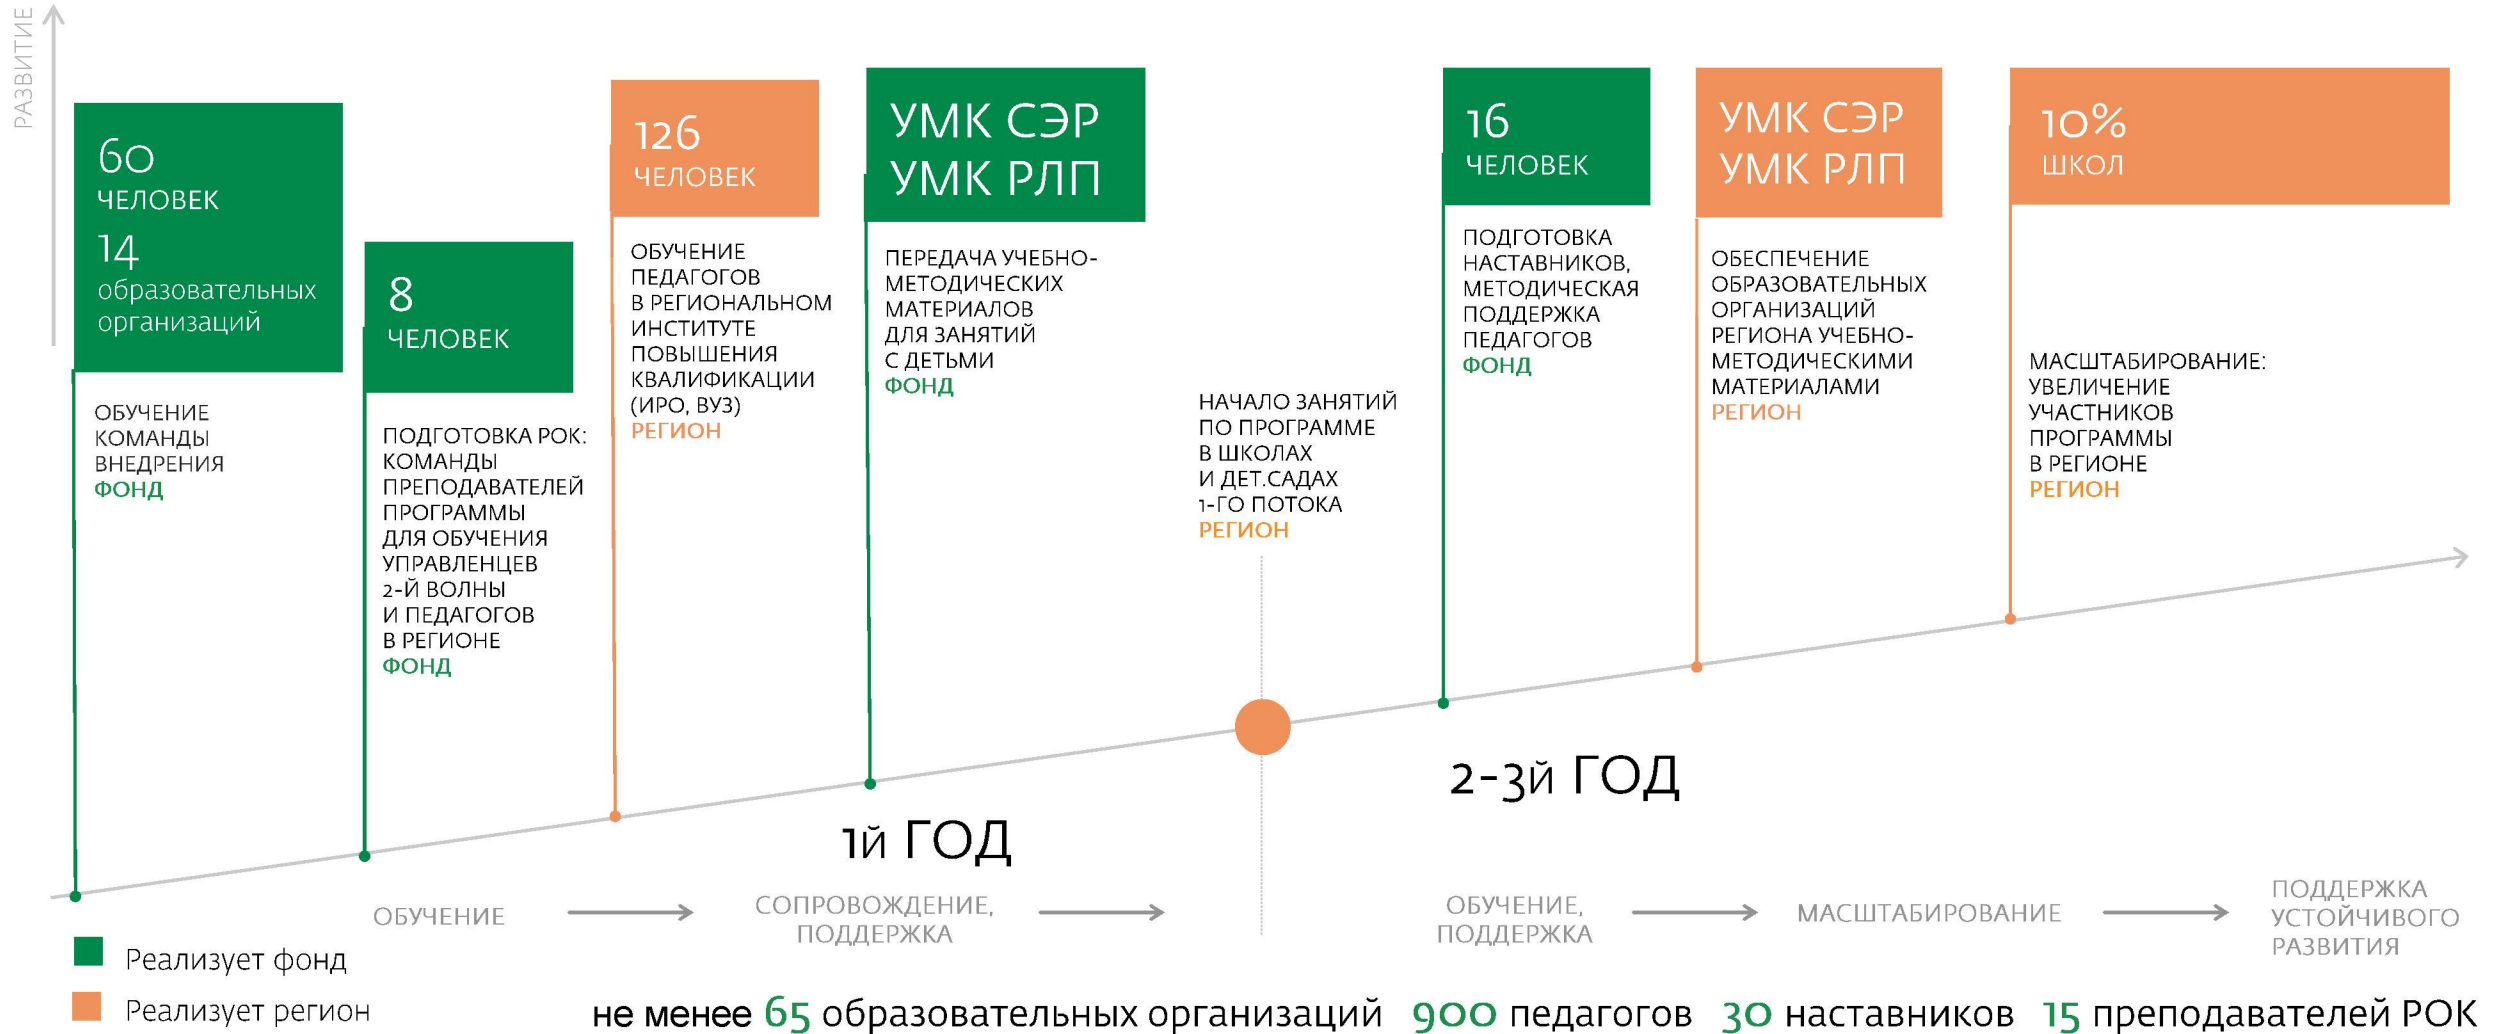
РАЗВИТИЕ

60
ЧЕЛОВЕК
14
образовательных организаций

ОБУЧЕНИЕ КОМАНДЫ ВНЕДРЕНИЯ
ФОНД

8
ЧЕЛОВЕК

ПОДГОТОВКА РОК: КОМАНДЫ ПРЕПОДАВАТЕЛЕЙ ПРОГРАММЫ ДЛЯ ОБУЧЕНИЯ УПРАВЛЕНЦЕВ 2-Й ВОЛНЫ И ПЕДАГОГОВ В РЕГИОНЕ
ФОНД

126
ЧЕЛОВЕК

ОБУЧЕНИЕ ПЕДАГОГОВ В РЕГИОНАЛЬНОМ ИНСТИТУТЕ ПОВЫШЕНИЯ КВАЛИФИКАЦИИ (ИРО, ВУЗ)
РЕГИОН

УМК СЭР
УМК РЛП

ПЕРЕДАЧА УЧЕБНО-МЕТОДИЧЕСКИХ МАТЕРИАЛОВ ДЛЯ ЗАНЯТИЙ С ДЕТЬМИ
ФОНД

НАЧАЛО ЗАНЯТИЙ ПО ПРОГРАММЕ В ШКОЛАХ И ДЕТ.САДАХ 1-ГО ПОТОКА
РЕГИОН

16
ЧЕЛОВЕК

ПОДГОТОВКА НАСТАВНИКОВ, МЕТОДИЧЕСКАЯ ПОДДЕРЖКА ПЕДАГОГОВ
ФОНД

УМК СЭР
УМК РЛП

ОБЕСПЕЧЕНИЕ ОБРАЗОВАТЕЛЬНЫХ ОРГАНИЗАЦИЙ РЕГИОНА УЧЕБНО-МЕТОДИЧЕСКИМИ МАТЕРИАЛАМИ
РЕГИОН

10%
ШКОЛ

МАСШТАБИРОВАНИЕ: УВЕЛИЧЕНИЕ УЧАСТНИКОВ ПРОГРАММЫ В РЕГИОНЕ
РЕГИОН

1й ГОД

2-3й ГОД

ОБУЧЕНИЕ
СОПРОВОЖДЕНИЕ, ПОДДЕРЖКА
ОБУЧЕНИЕ, ПОДДЕРЖКА
МАСШТАБИРОВАНИЕ
ПОДДЕРЖКА УСТОЙЧИВОГО РАЗВИТИЯ

Реализует фонд
Реализует регион

не менее 65 образовательных организаций 900 педагогов 30 наставников 15 преподавателей РОК